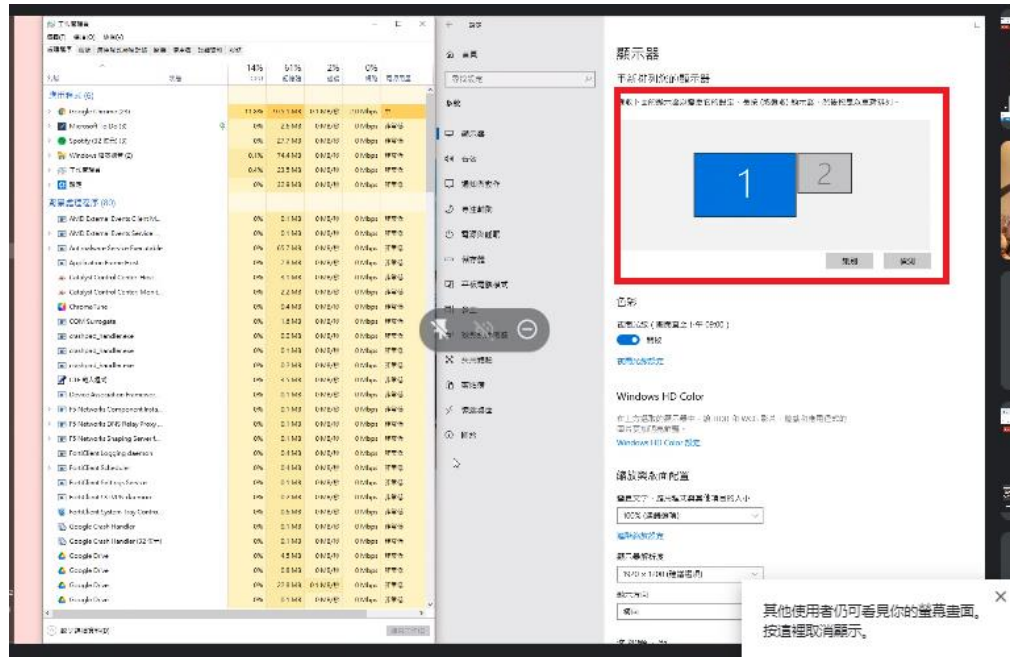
工作管理員

檔案(F) 選項(O) 檢視(V)

14% | 61% | 2% | 0%

名稱 | 狀態 | CPU | 記憶體 | 磁碟 | 網路

應用程式 (6)

Google Chrome (29)

Microsoft Outlook

Spotify (32 位元)

Windows 檔案總管 (2)

工作管理員

背景處理程序 (83)

AMD External Events Client M...

AMD External Events Service ...

Application Frame Host

Catalyst Control Center: Host

Catalyst Control Center: Mon...

COM Surrogate

ctfmon

FortiClient Logging daemon

FortiClient Scheduler

Google Crash Handler

Google Crash Handler (32 位元)

Google Drive

Google Drive

Google Drive

Google Drive

較少詳細資料(D)

結束工作(E)

設定

首頁

尋找設定

系統

顯示器

音效

通知與動作

專注輔助

電源與睡眠

儲存體

平板電腦模式

多工

投影到此電腦

共用體驗

剪貼簿

遠端桌面

關於

顯示器

重新排列您的顯示器

選取下方的顯示器以變更它的設定。按住 (或選取) 顯示器，然後拖曳以重新排列。

1

2

識別

偵測

色彩

夜間模式 (將開啟直到上午 08:00)

開啟

夜間模式設定

Windows HD Color

在上方選取的螢幕中，讓 HDR 和 WCG 影片、遊戲和應用程式的畫面更明亮且更鮮明。

Windows HD Color 設定

縮放與版面配置

變更文字、應用程式與其他項目的大小

100% (建議選項)

進階縮放設定

顯示器解析度

1920 × 1080 (建議選項)

顯示方向

橫向

其他使用者仍可看見你的螢幕畫面。按這裡取消顯示。